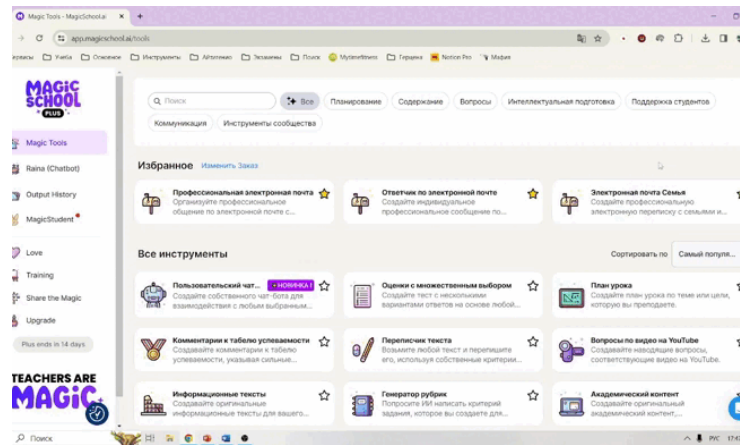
Magic Tools - MagicSchool.ai

app.magicschool.ai/tools

ервисы Учёба Основное Инструменты Автоговор Экзамены Поиск Mytimefitness Герцена Notion Pro Мафия

MAGIC SCHOOL PLUS

Magic Tools

Raina (Chatbot)

Output History

MagicStudent

Love

Training

Share the Magic

Upgrade

Plus ends in 14 days

TEACHERS ARE MAGIC

Поиск

Все

Планирование

Содержание

Вопросы

Интеллектуальная подготовка

Поддержка студентов

Коммуникация

Инструменты сообщества

Избранное Изменить Заказ

Профессиональная электронная почта
Организуйте профессиональное общение по электронной почте с...

Ответчик по электронной почте
Создайте индивидуальное профессиональное сообщение по...

Электронная почта Семья
Создайте профессиональную электронную переписку с семьями и...

Все инструменты

Сортировать по Самый популя...

Пользовательский чат... НОВИНКА!
Создайте собственного чат-бота для взаимодействия с учениками для...

Оценки с множественным выбором
Создайте тест с несколькими вариантами ответов на основе любой...

План урока
Создайте план урока по теме или цели, которую вы преподаете.

Комментарии к табелю успеваемости
Создавайте комментарии к табелю успеваемости, указывая сильные...

Переписчик текста
Возьмите любой текст и перепишите его, используя собственные критери...

Вопросы по видео на YouTube
Создавайте наводящие вопросы, соответствующие видео на YouTube.

Информационные тексты
Создавайте оригинальные информационные тексты для вашего...

Генератор рубрик
Попросите ИИ написать критерий задания, которое вы создаете для...

Академический контент
Создавайте оригинальный академический контент,...

Поиск

РУС 17:4